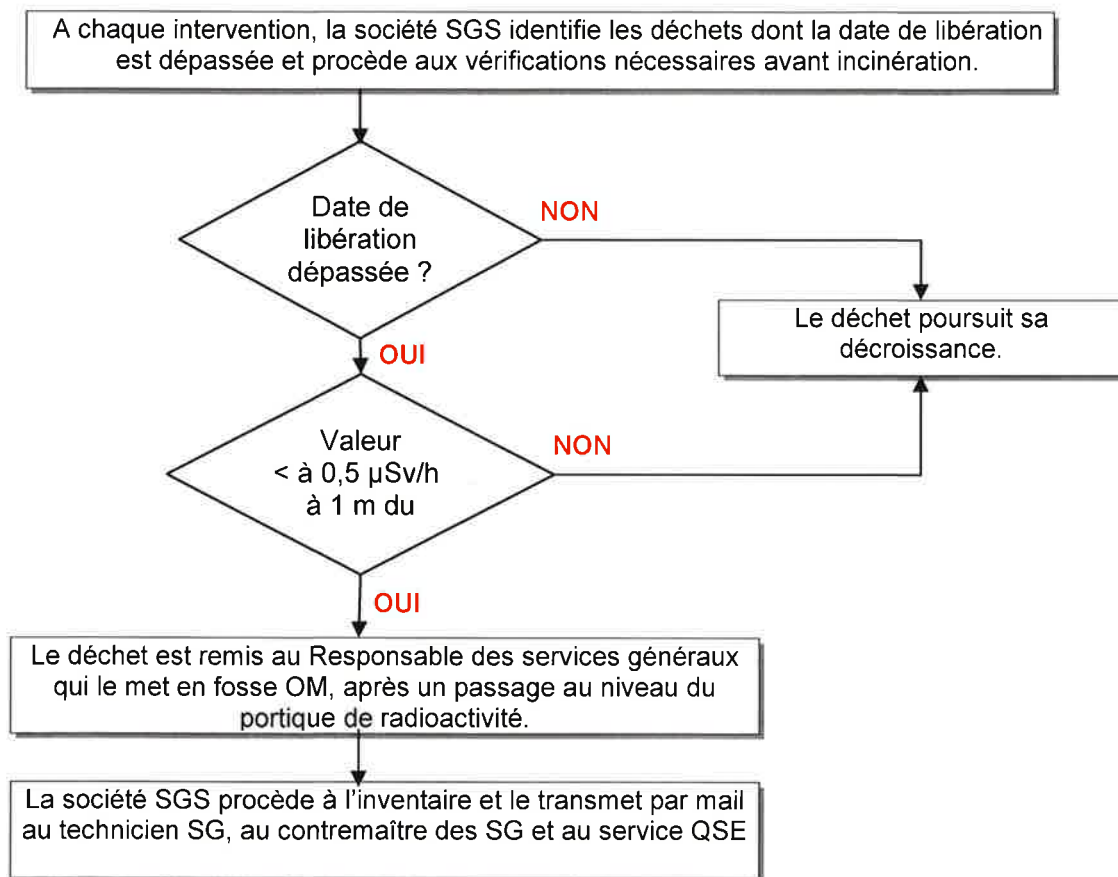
A chaque intervention, la société SGS identifie les déchets dont la date de libération est dépassée et procède aux vérifications nécessaires avant incinération.

Date de libération dépassée ?

NON

Le déchet poursuit sa décroissance.

OUI

Valeur < à 0,5 µSv/h à 1 m du

NON

OUI

Le déchet est remis au Responsable des services généraux qui le met en fosse OM, après un passage au niveau du portique de radioactivité.

La société SGS procède à l'inventaire et le transmet par mail au technicien SG, au contremaître des SG et au service QSE